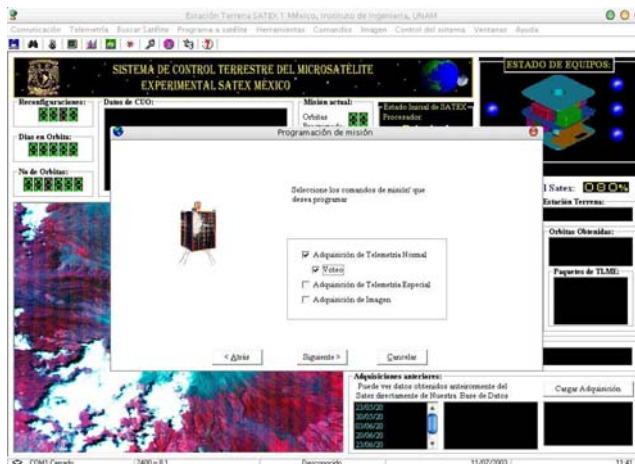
Estación Terrena SATEX 1 México, Instituto de Ingeniería, UNAM

Comunicación Telemetría Buscar Satélite Programa a satélite Herramientas Comandos Imagen Control del sistema Ventanas Ayuda

SISTEMA DE CONTROL TERRESTRE DEL MICROSATÉLITE EXPERIMENTAL SATEX MÉXICO

ESTADO DE EQUIPOS:

Reconfiguraciones:

Datos de CEO:

Misión actual:

Orbitas

Estado Inicial de SATEX

Procesador:

Días en Orbita:

No de Orbitas:

Programación de misión

Seleccione los comandos de misión que desea programar

Adquisición de Telemetría Normal

Voteo

Adquisición de Telemetría Especial

Adquisición de Imagen

< Atrás

Siguiente >

Cancelar

1 Satex: 000%

Estación Terrena:

Orbitas Obtenidas:

Paquetes de TLME:

Adquisiciones anteriores:

Puede ver datos obtenidos anteriormente del Satex directamente de Nuestra Base de Datos

23/03/20
30/03/20
01/06/20
03/06/20
20/06/20
23/06/20

Cargar Adquisición

COM1 Cerrado

2400 n 8 1

Desconectado

11/07/2003

11:41